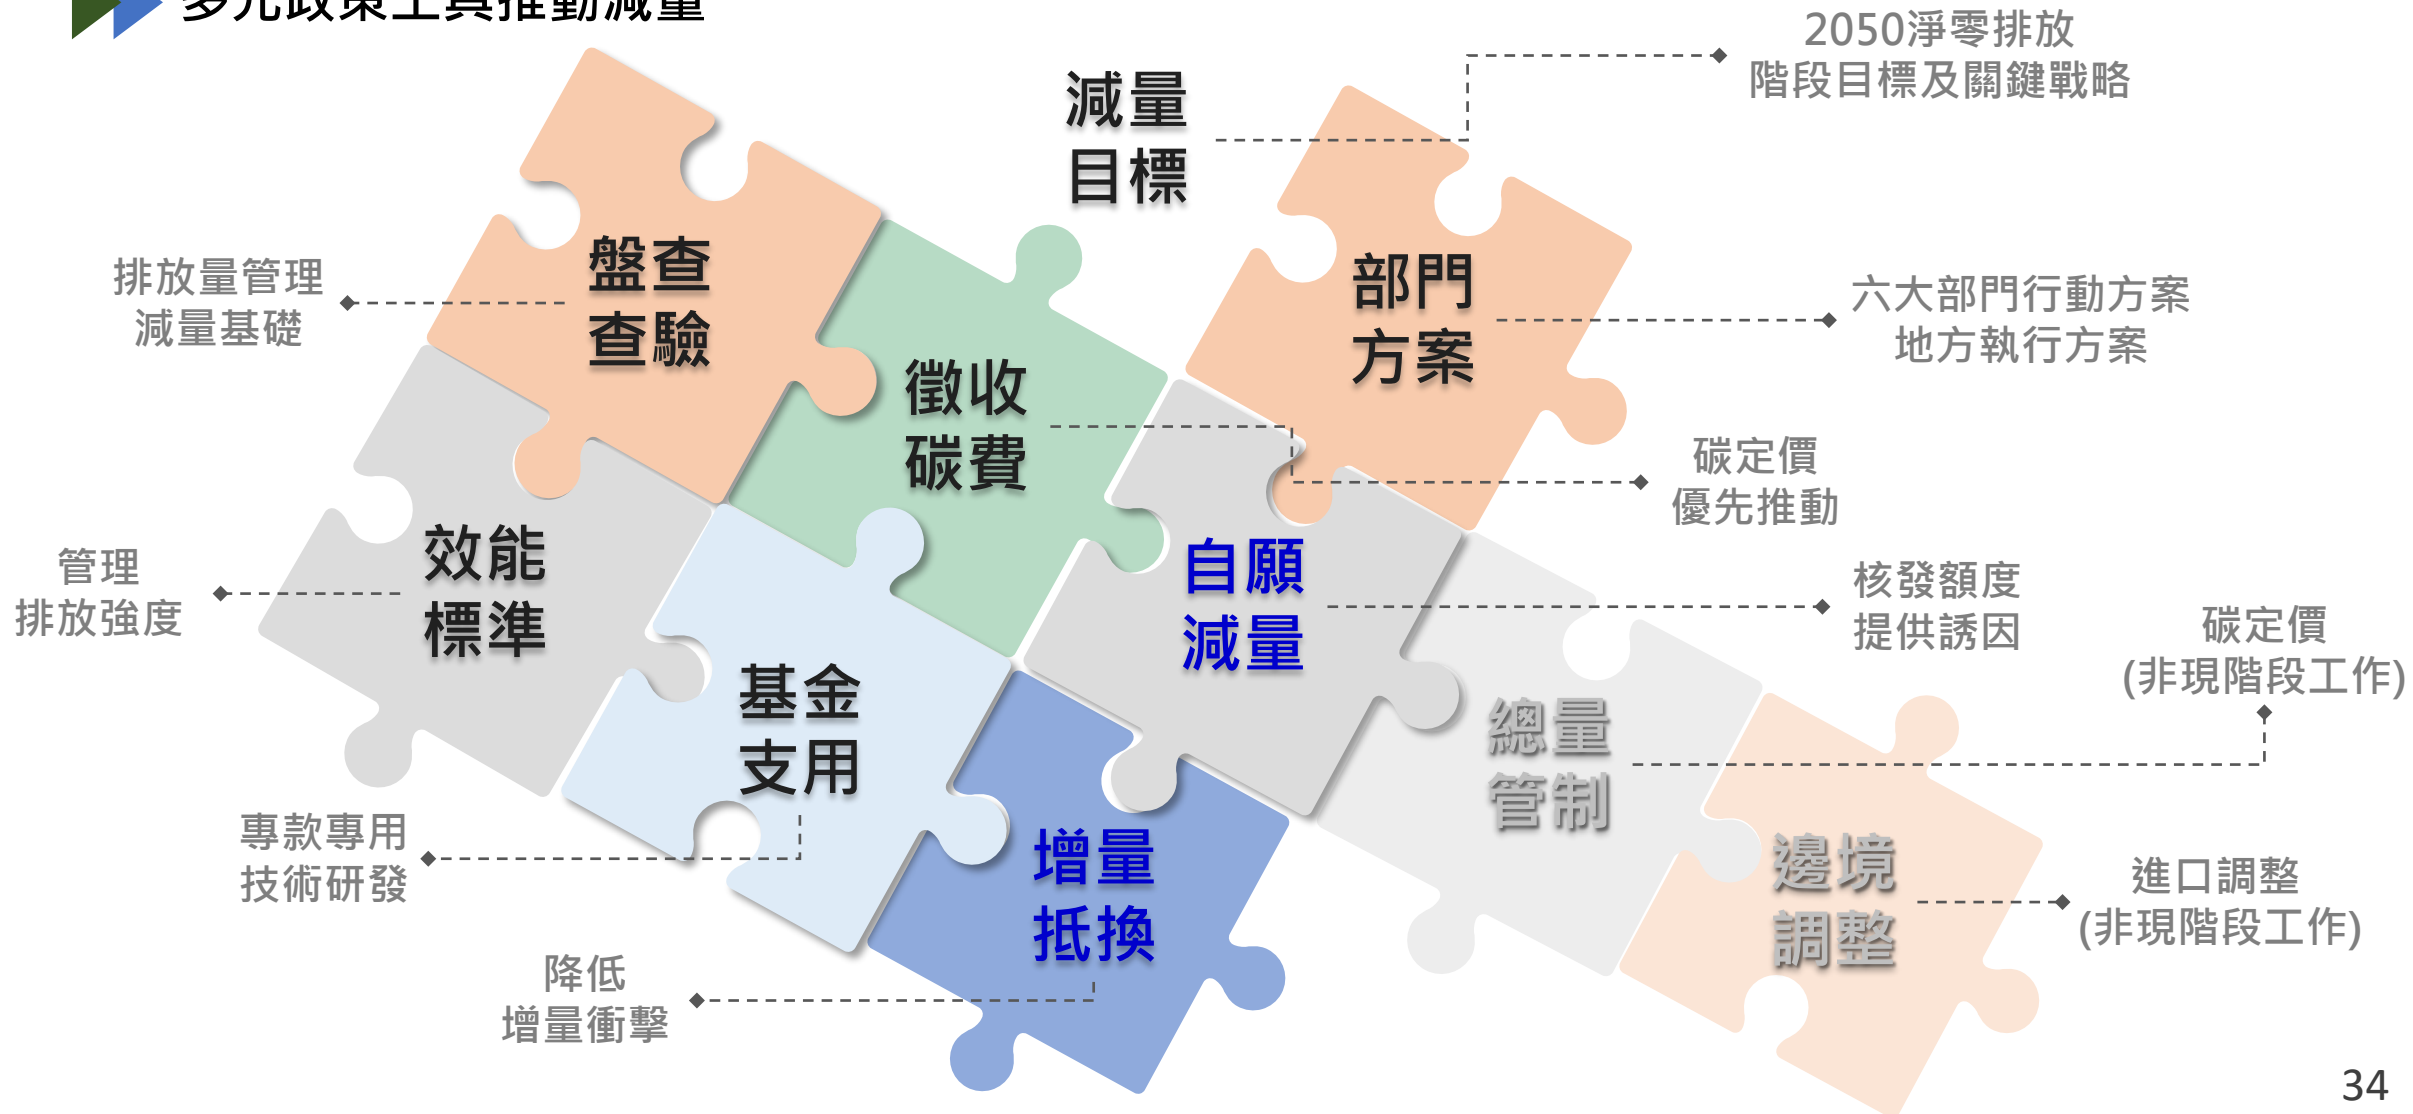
多元政策工具推動減量

減量
目標

2050淨零排放
階段目標及關鍵戰略

排放量管理
減量基礎

盤查
查驗

徵收
碳費

部門
方案

六大部門行動方案
地方執行方案

碳定價
優先推動

管理
排放強度

效能
標準

自願
減量

核發額度
提供誘因

碳定價
(非現階段工作)

基金
支用

總量
管制

專款專用
技術研發

增量
抵換

邊境
調整

進口調整
(非現階段工作)

降低
增量衝擊

34